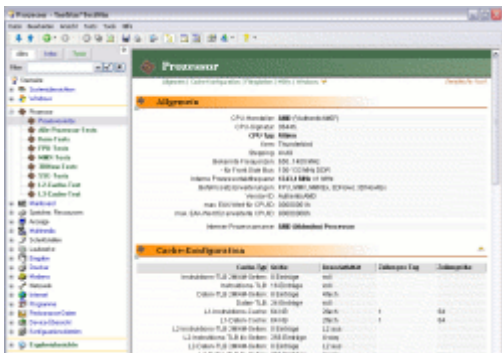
Prozessor - TestStar "TestStar"

Datei Bearbeiten Ansicht Tools Hilfe

Alles Index Tasks

Filter

Übersicht
Systeminformation
Windows
Prozessor
Prozessorinfo
Alle Prozessor Tests
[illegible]
FPU Tests
MMX Tests
3DNow Tests
SSE Tests
L1 Caches Test
L2 Caches Test
Mainboard
Speicher Ressourcen
Anzeige
Multimedia
Schnittstellen
Laufwerke
Eingabe
Drucker
Modem
Netzwerk
Internet
Programme
Performance
Gerätemanager
Konfigurationsdateien
Ergebnisansicht

Prozessor

Allgemein | Cache-Konfiguration | Ratgeber | MMX | Windows

Allgemein

CPU-Hersteller: AMD (AuthenticAMD)
CPU-Signatur: 00440
CPU Typ: Athlon
Kern: Thunderbird
Stepping: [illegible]
Bekannte Frequenzen: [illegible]
Front Side Bus: 133 (266 MHz DDR)
Interne Prozessorfrequenz: 1333 MHz
Befehlssatzerweiterungen: FPU, MMX, MMX+, 3DNow!, 3DNow!+
Vendor ID: AuthenticAMD
max. Eintrag für CPUID: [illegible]
max. Erw.-Eintrag für CPUID: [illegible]

Interner Prozessorname: AMD Athlon Processor

Cache-Konfiguration

| Cache Typ | Größe | Assoziativität | Zeilen pro Tag | Zeilengröße |
|---|---|---|---|---|
| Instruktions-TLB (4K) | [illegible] | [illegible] | | |
| Instruktions-TLB | 16 Einträge | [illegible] | | |
| Daten-TLB (4K) | 8 Einträge | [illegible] | | |
| Daten-TLB | 24 Einträge | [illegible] | | |
| L1 Instruktions-Cache | 64 KB | 2fach | 1 | 64 |
| L1 Daten-Cache | 64 KB | 2fach | 1 | 64 |
| L2 Instruktions-TLB | 0 Einträge | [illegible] | | |
| L2 Instruktions-TLB | 256 Einträge | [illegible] | | |
| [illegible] | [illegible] | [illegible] | | |